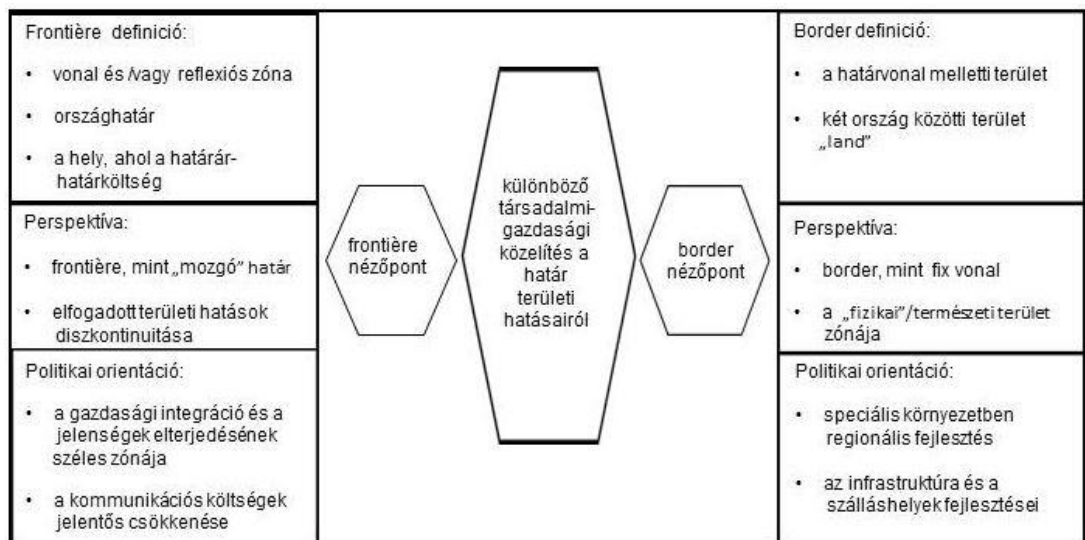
Frontière definició:

• vonal és /vagy reflexiós zóna

• országhatár

• a hely, ahol a határár-határköltség

Perspektíva:

• frontière, mint „mozgó" határ

• elfogadott területi hatások diszkontinuitása

Politikai orientáció:

• a gazdasági integráció és a jelenségek elterjedésének széles zónája

• a kommunikációs költségek jelentős csökkenése

frontière nézőpont

különböző társadalmi-gazdasági közelítés a határ területi hatásairól

border nézőpont

Border definició:

• a határvonal melletti terület

• két ország közötti terület „land"

Perspektíva:

• border, mint fix vonal

• a „fizikai"/természeti terület zónája

Politikai orientáció:

• speciális környezetben regionális fejlesztés

• az infrastruktúra és a szálláshelyek fejlesztései